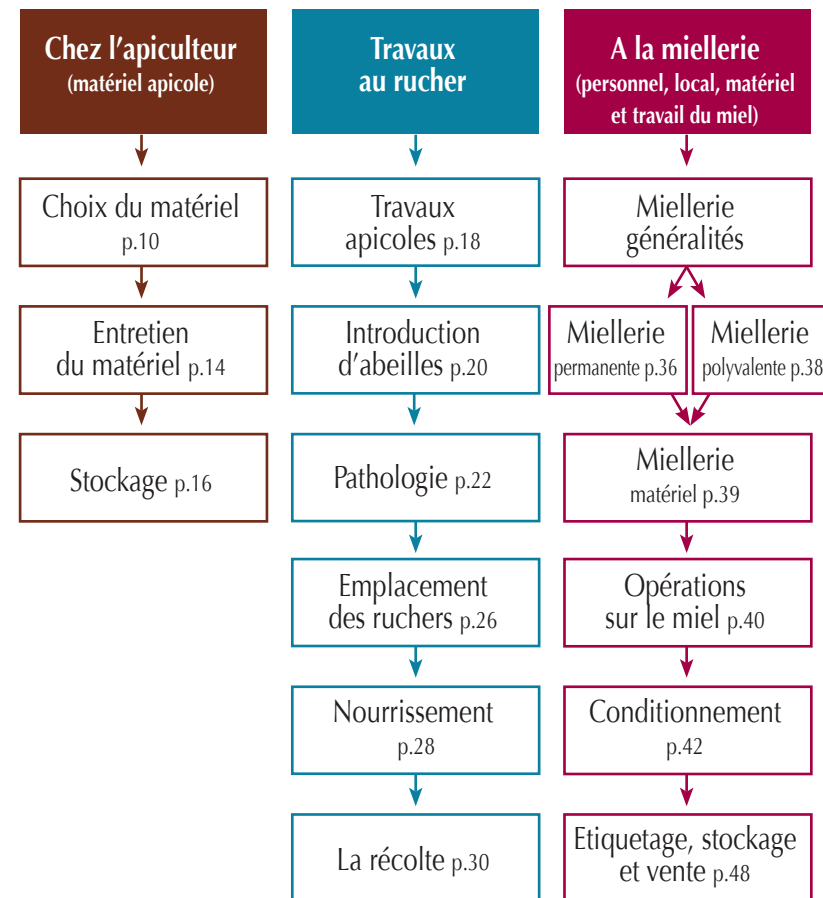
Chez l'apiculteur
(matériel apicole)

Choix du matériel
p.10

Entretien
du matériel p.14

Stockage p.16

Travaux
au rucher

Travaux
apicoles p.18

Introduction
d'abeilles p.20

Pathologie p.22

Emplacement
des ruchers p.26

Nourrissement
p.28

La récolte p.30

A la miellerie
(personnel, local, matériel
et travail du miel)

Miellerie
généralités

Miellerie
permanente p.36

Miellerie
polyvalente p.38

Miellerie
matériel p.39

Opérations
sur le miel p.40

Conditionnement
p.42

Etiquetage, stockage
et vente p.48